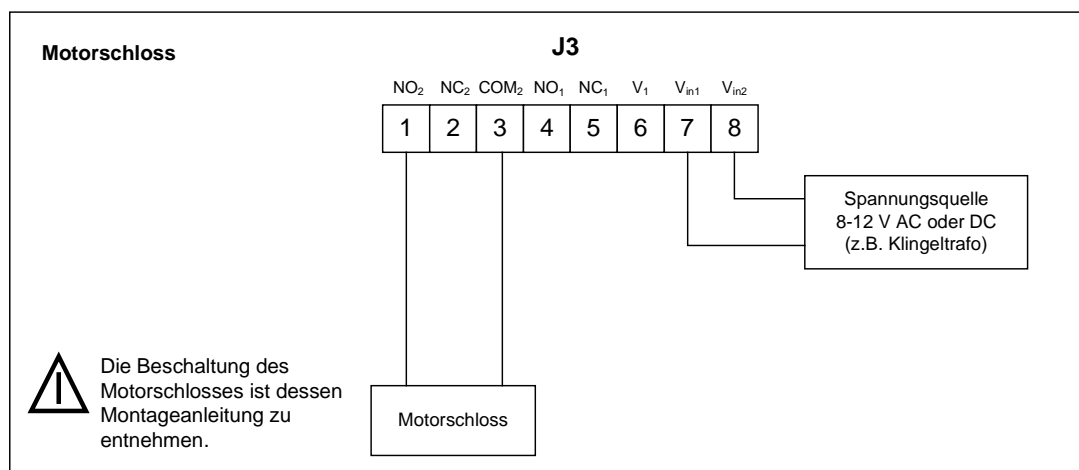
Motorschloss

J3

| $NO_2$ | $NC_2$ | $COM_2$ | $NO_1$ | $NC_1$ | $V_1$ | $V_{in1}$ | $V_{in2}$ |
|---|---|---|---|---|---|---|---|
| 1 | 2 | 3 | 4 | 5 | 6 | 7 | 8 |

Spannungsquelle 8-12 V AC oder DC (z.B. Klingeltrafo)

Die Beschaltung des Motorschlosses ist dessen Montageanleitung zu entnehmen.

Motorschloss